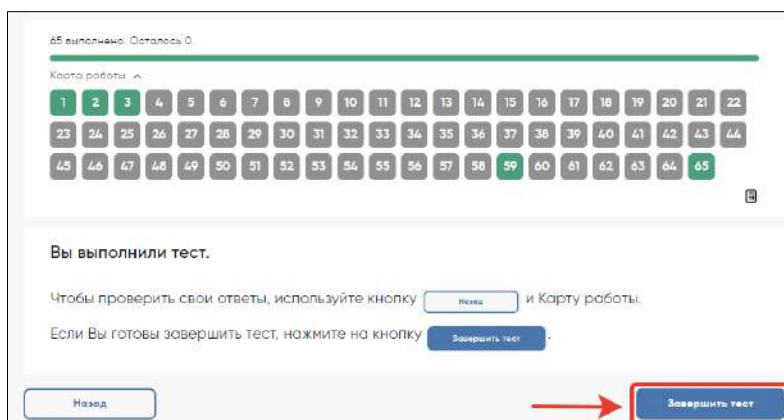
65 выполнено. Осталось 0.

Карта работы ^

1 2 3 4 5 6 7 8 9 10 11 12 13 14 15 16 17 18 19 20 21 22
23 24 25 26 27 28 29 30 31 32 33 34 35 36 37 38 39 40 41 42 43 44
45 46 47 48 49 50 51 52 53 54 55 56 57 58 59 60 61 62 63 64 65

Вы выполнили тест.

Чтобы проверить свои ответы, используйте кнопку Назад и Карту работы.

Если Вы готовы завершить тест, нажмите на кнопку Завершить тест.

Назад

Завершить тест